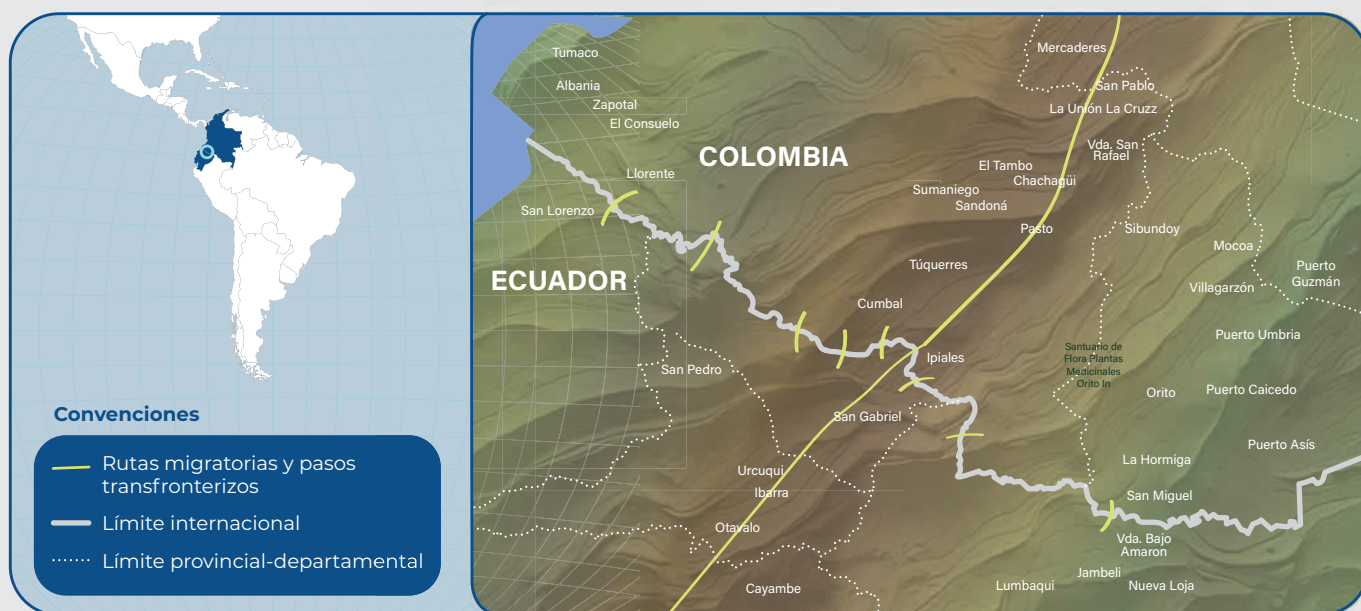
Convenciones

Rutas migratorias y pasos transfronterizos

Límite internacional

Límite provincial-departamental

Tumaco
Albania
Zapotal
El Consuelo
Mercaderes
San Pablo
La Unión La Cruzz
Vda. San Rafael
COLOMBIA
El Tambo
Chachagüi
Sumaniego
Sandoná
Llorente
San Lorenzo
Pasto
Sibundoy
Mocoa
Túquerres
Puerto Guzmán
Villagarzón
ECUADOR
Cumbal
Puerto Umbria
Santuario de Flora Plantas Medicinales Orito In
Ipiales
San Pedro
Orito
Puerto Caicedo
San Gabriel
Puerto Asís
La Hormiga
Urcuqui
Ibarra
San Miguel
Otavalo
Vda. Bajo Amaron
Jambelí
Lumbaqui
Nueva Loja
Cayambe